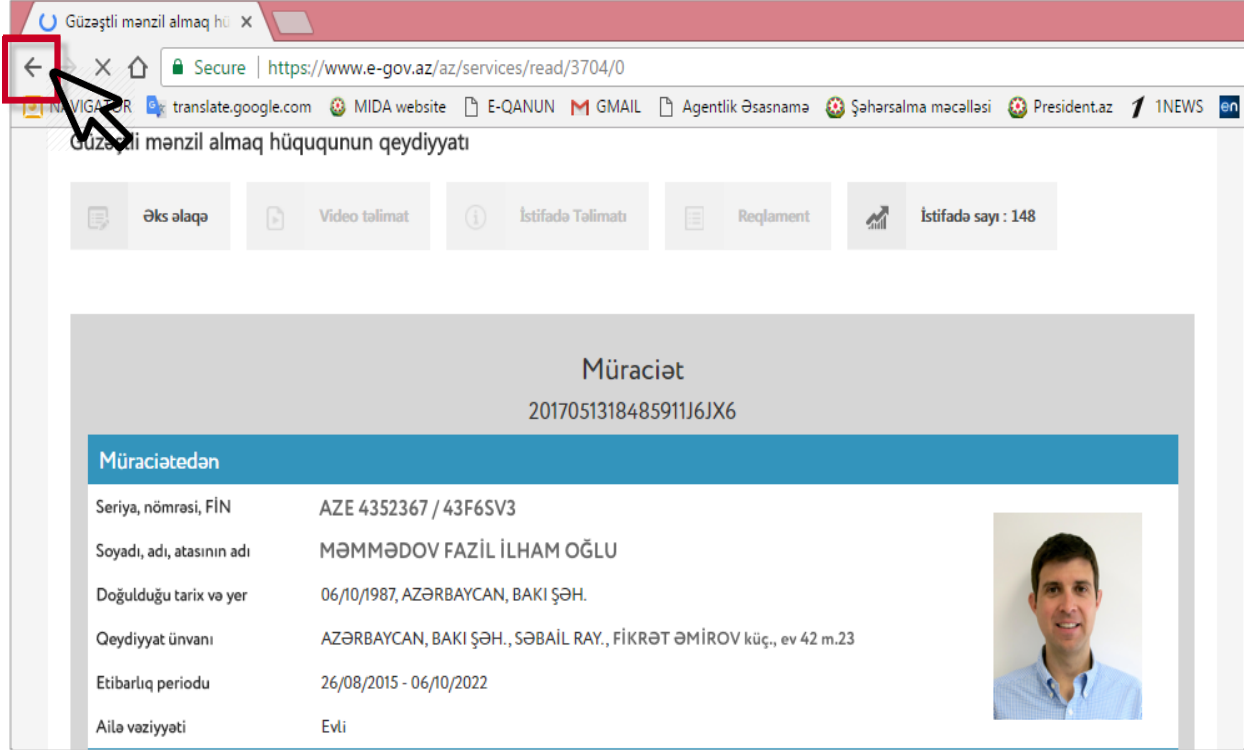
Güzəştli mənzil almaq hü ×

Secure | https://www.e-gov.az/az/services/read/3704/0

N VIGA OR translate.google.com MIDA website E-QANUN GMAIL Agentlik Əsasnamə Şəhərsalma məcəlləsi President.az 1NEWS en

Gü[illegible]li mənzil almaq hüququnun qeydiyyatı

Əks əlaqə | Video təlimat | İstifadə Təlimatı | Reqlament | İstifadə sayı : 148

Müraciət
2017051318485911J6JX6

Müraciətedən

| | |
|---|---|
| Seriya, nömrəsi, FİN | AZE 4352367 / 43F6SV3 |
| Soyadı, adı, atasının adı | MƏMMƏDOV FAZİL İLHAM OĞLU |
| Doğulduğu tarix və yer | 06/10/1987, AZƏRBAYCAN, BAKI ŞƏH. |
| Qeydiyyat ünvanı | AZƏRBAYCAN, BAKI ŞƏH., SƏBAİL RAY., FİKRƏT ƏMİROV küç., ev 42 m.23 |
| Etibarlıq periodu | 26/08/2015 - 06/10/2022 |
| Ailə vəziyyəti | Evli |